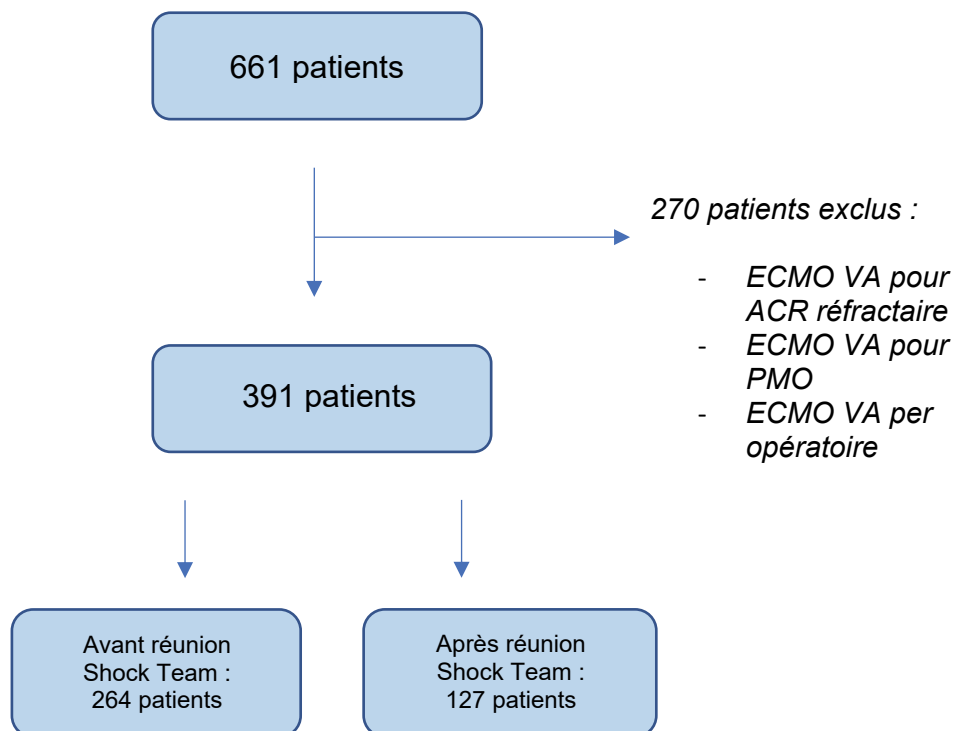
661 patients

270 patients exclus :

- ECMO VA pour ACR réfractaire
- ECMO VA pour PMO
- ECMO VA per opératoire

391 patients

Avant réunion Shock Team : 264 patients

Après réunion Shock Team : 127 patients